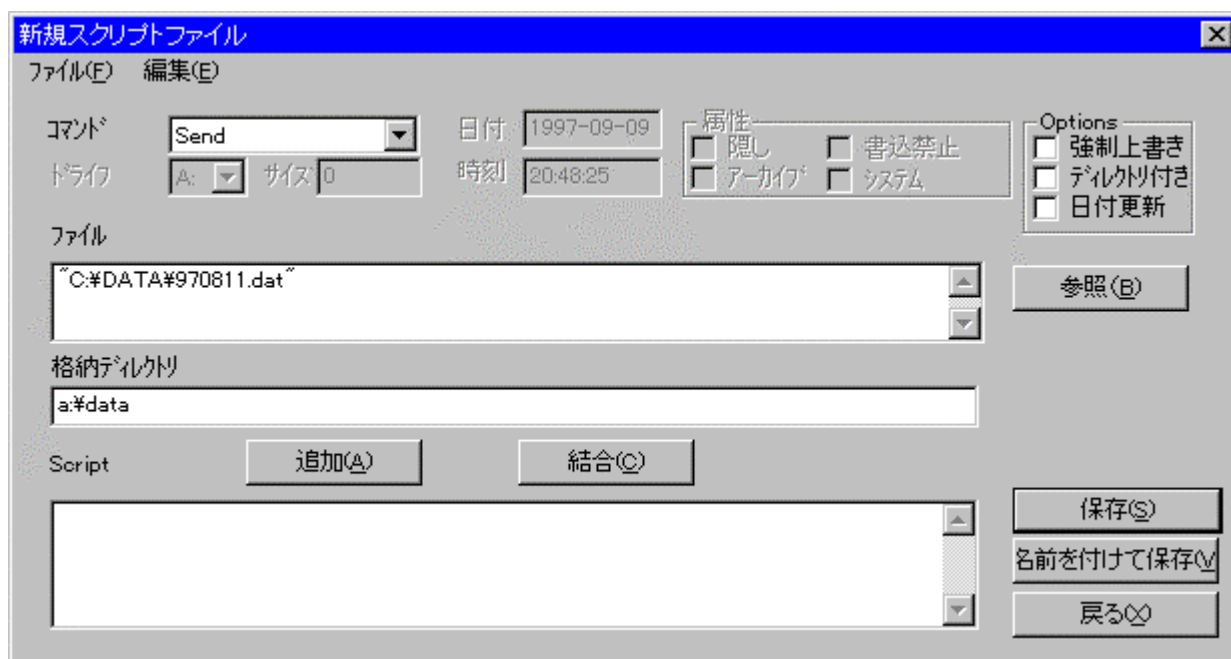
新規スクリプトファイル

ファイル(F) 編集(E)

コマンド Send

ドライブ A: サイズ 0

日付 1997-09-09

時刻 20:48:25

属性
隠し 書込禁止
アーカイブ システム

Options
強制上書き
ディレクトリ付き
日付更新

ファイル

"C:¥DATA¥970811.dat"

参照(B)

格納ディレクトリ

a:¥data

Script 追加(A) 結合(C)

保存(S)
名前を付けて保存(V)
戻る(X)